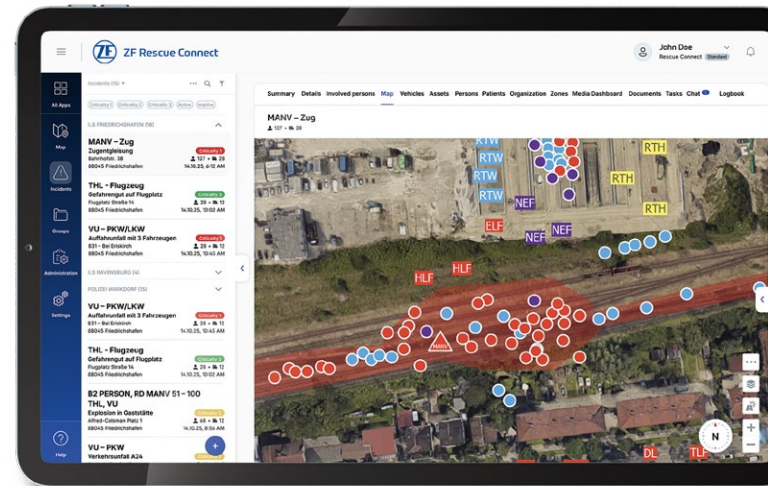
ZF ZF Rescue Connect

John Doe
Rescue Connect Standard

All Apps
Map
Incidents
Groups
Administration
Settings
Help

Incidents (15)

Criticality 1 Criticality 2 Criticality 3 Active Inactive

ILS FRIEDRICHSHAFEN (18)

MANV – Zug
Zugentgleisung
Bahnhofstr. 38
88045 Friedrichshafen
Criticality 1
127 • 28
14.10.25, 10:02 AM

THL - Flugzeug
Gefahrengut auf Flugplatz
Flugplatz Straße 14
88045 Friedrichshafen
Criticality 2
20 • 13
14.10.25, 10:02 AM

VU – PKW/LKW
Auffahrunfall mit 3 Fahrzeugen
B31 - Bei Eriskirch
88045 Friedrichshafen
Criticality 1
20 • 13
14.10.25, 10:02 AM

ILS RAVENSBURG (4)

POLIZEI MARKDORF (15)

VU – PKW/LKW
Auffahrunfall mit 3 Fahrzeugen
B31 - Bei Eriskirch
88045 Friedrichshafen
Criticality 1
20 • 13
14.10.25, 10:02 AM

THL - Flugzeug
Gefahrengut auf Flugplatz
Flugplatz Straße 14
88045 Friedrichshafen
Criticality 2
20 • 13
14.10.25, 10:02 AM

B2 PERSON, RD MANV 51 - 100 THL, VU
Explosion in Gaststätte
Alfred-Colsman Platz 1
88045 Friedrichshafen
Criticality 1
20 • 13
14.10.25, 10:02 AM

VU – PKW
Verkehrsunfall A24
Criticality 3

Summary Details Involved persons Map Vehicles Assets Persons Patients Organization Zones Media Dashboard Documents Tasks Chat Logbook

MANV – Zug
127 • 28

RTW
RTW
RTW
RTW
RTH
RTH
RTH
NEF
ELF
NEF
NEF
HLF
HLF
MANV
DL
TLF
N